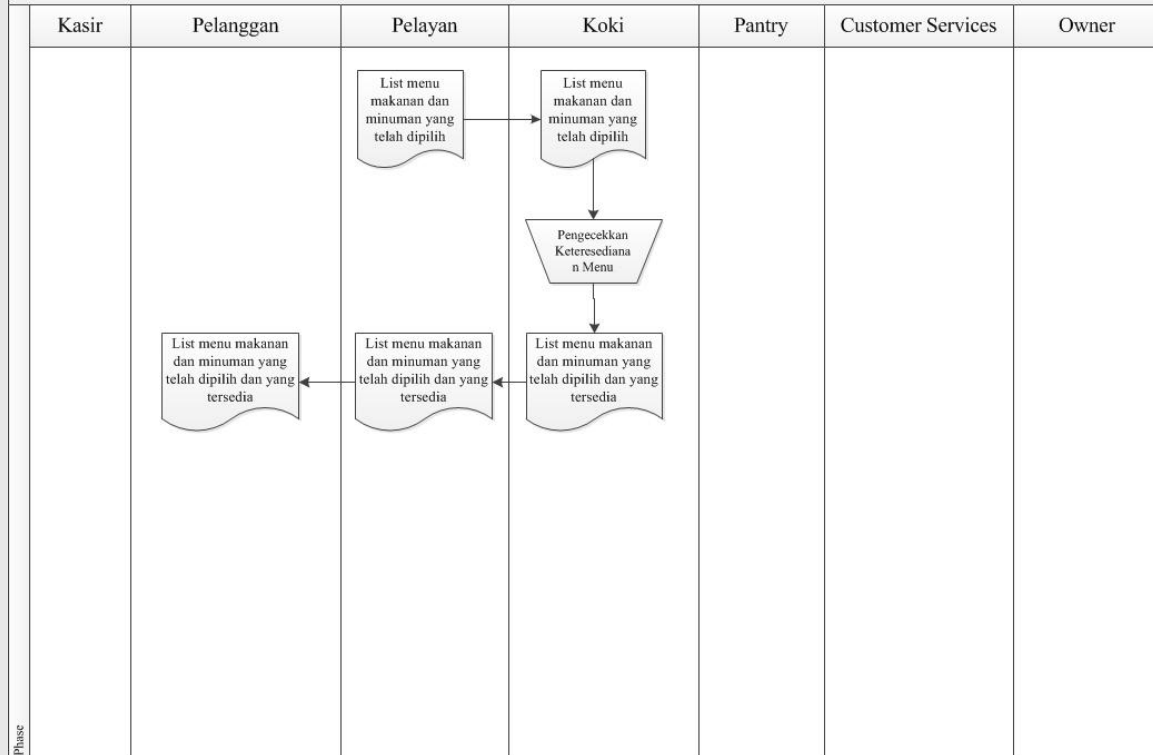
Kasir

Pelanggan

Pelayan

Koki

Pantry

Customer Services

Owner

List menu makanan dan minuman yang telah dipilih

List menu makanan dan minuman yang telah dipilih

Pengecekkan Keteresediaan Menu

List menu makanan dan minuman yang telah dipilih dan yang tersedia

List menu makanan dan minuman yang telah dipilih dan yang tersedia

List menu makanan dan minuman yang telah dipilih dan yang tersedia

Phase